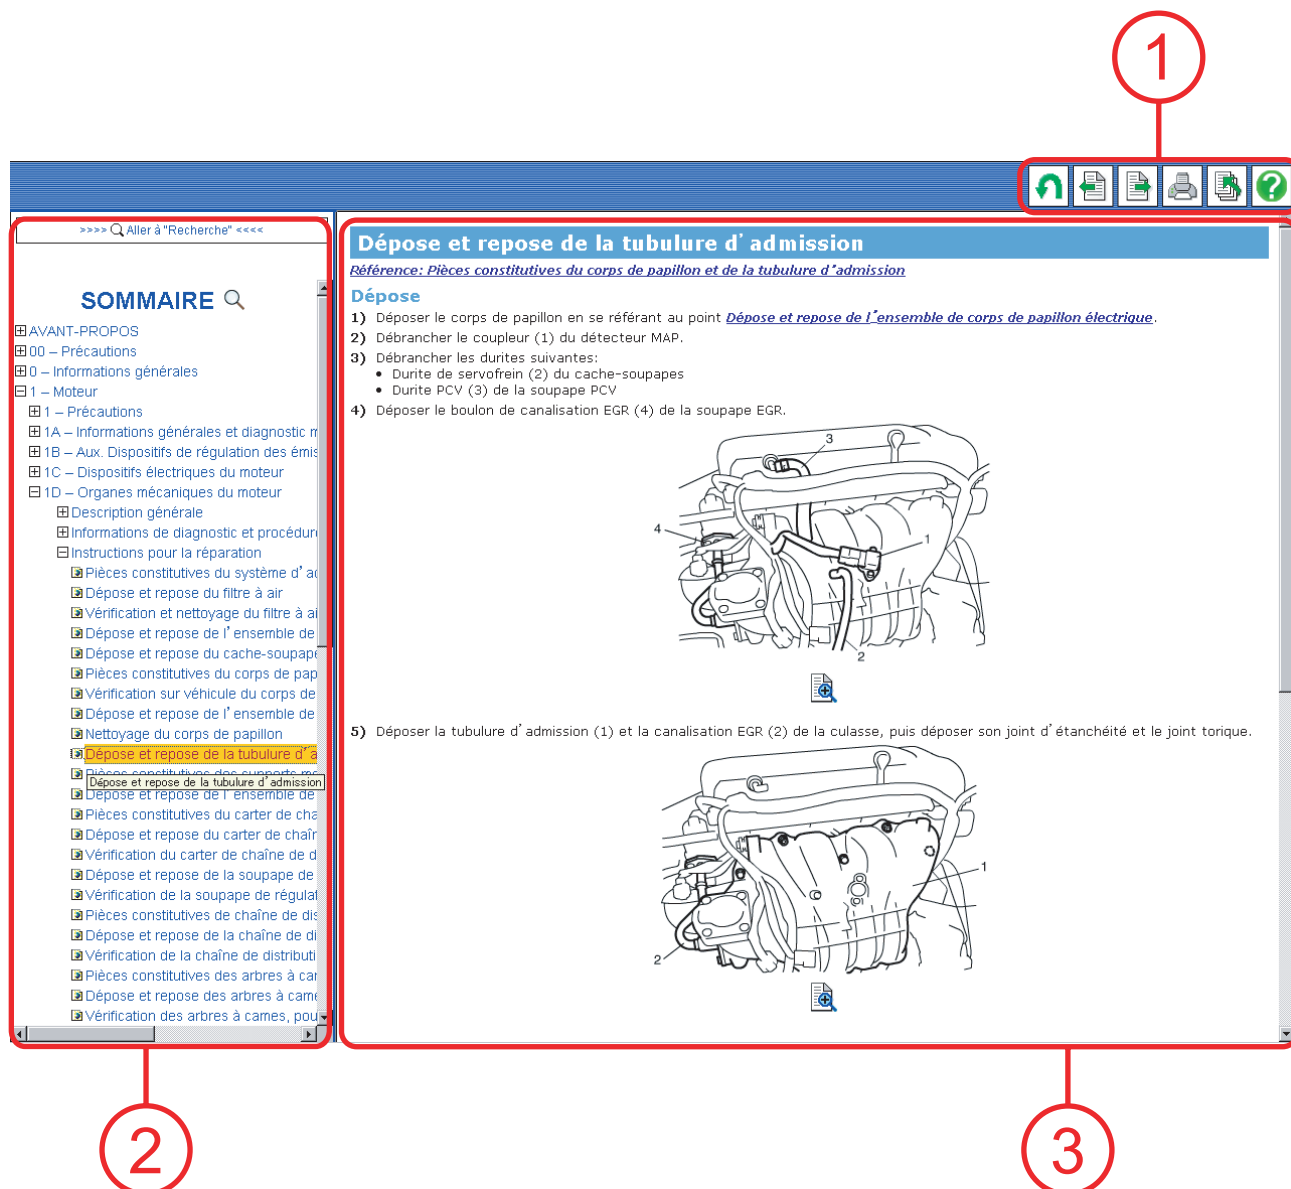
1

>>>> Aller à "Recherche" <<<<

SOMMAIRE

AVANT-PROPOS
00 – Précautions
0 – Informations générales
1 – Moteur
1 – Précautions
1A – Informations générales et diagnostic m
1B – Aux. Dispositifs de régulation des émis
1C – Dispositifs électriques du moteur
1D – Organes mécaniques du moteur
Description générale
Informations de diagnostic et procédure
Instructions pour la réparation
Pièces constitutives du système d'a
Dépose et repose du filtre à air
Vérification et nettoyage du filtre à ai
Dépose et repose de l'ensemble de
Dépose et repose du cache-soupape
Pièces constitutives du corps de pap
Vérification sur véhicule du corps de
Dépose et repose de l'ensemble de
Nettoyage du corps de papillon
Dépose et repose de la tubulure d'a
Pièces constitutives des supports m
Dépose et repose de la tubulure d'admission
Dépose et repose de l'ensemble de
Pièces constitutives du carter de cha
Dépose et repose du carter de chaîn
Vérification du carter de chaîne de d
Dépose et repose de la soupape de
Vérification de la soupape de régulat
Pièces constitutives de chaîne de dis
Dépose et repose de la chaîne de di
Vérification de la chaîne de distributi
Pièces constitutives des arbres à car
Dépose et repose des arbres à came
Vérification des arbres à cames, pou

Dépose et repose de la tubulure d'admission

Référence: Pièces constitutives du corps de papillon et de la tubulure d'admission

Dépose

1) Déposer le corps de papillon en se référant au point Dépose et repose de l'ensemble de corps de papillon électrique.
2) Débrancher le coupleur (1) du détecteur MAP.
3) Débrancher les durites suivantes:
• Durite de servofrein (2) du cache-soupapes
• Durite PCV (3) de la soupape PCV
4) Déposer le boulon de canalisation EGR (4) de la soupape EGR.

3
4
1
2

5) Déposer la tubulure d'admission (1) et la canalisation EGR (2) de la culasse, puis déposer son joint d'étanchéité et le joint torique.

1
2

2

3